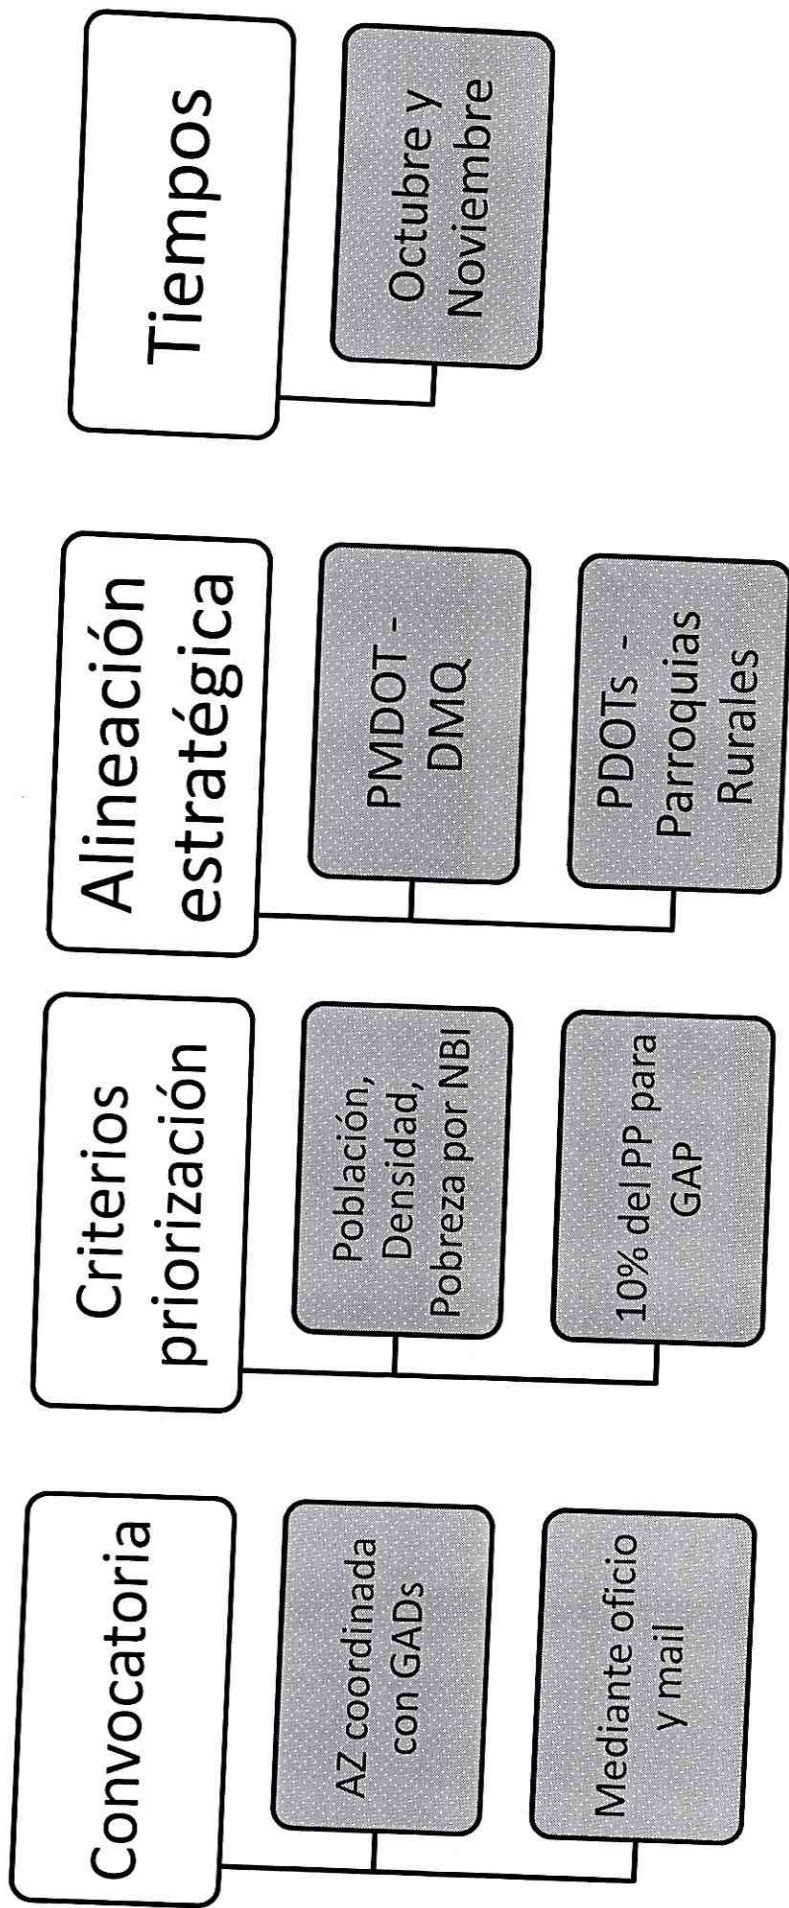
Convocatoria

AZ coordinada con GADs

Mediante oficio y mail

Criterios priorización

Población, Densidad, Pobreza por NBI

10% del PP para GAP

Alineación estratégica

PMDOT - DMQ

PDOTs - Parroquias Rurales

Tiempos

Octubre y Noviembre